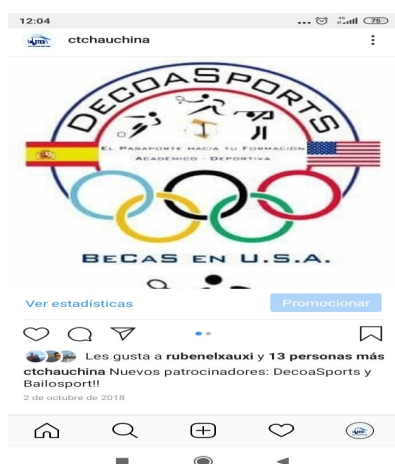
12:04
75

ctchauchina

DECOASPORTS

El Pasaporte hacia tu Formación Académico - Deportiva

BeCas en U.S.A.

Ver estadísticas

Promocionar

Les gusta a rubenelxauxi y 13 personas más

ctchauchina Nuevos patrocinadores: DecoaSports y Bailosport!!

2 de octubre de 2018